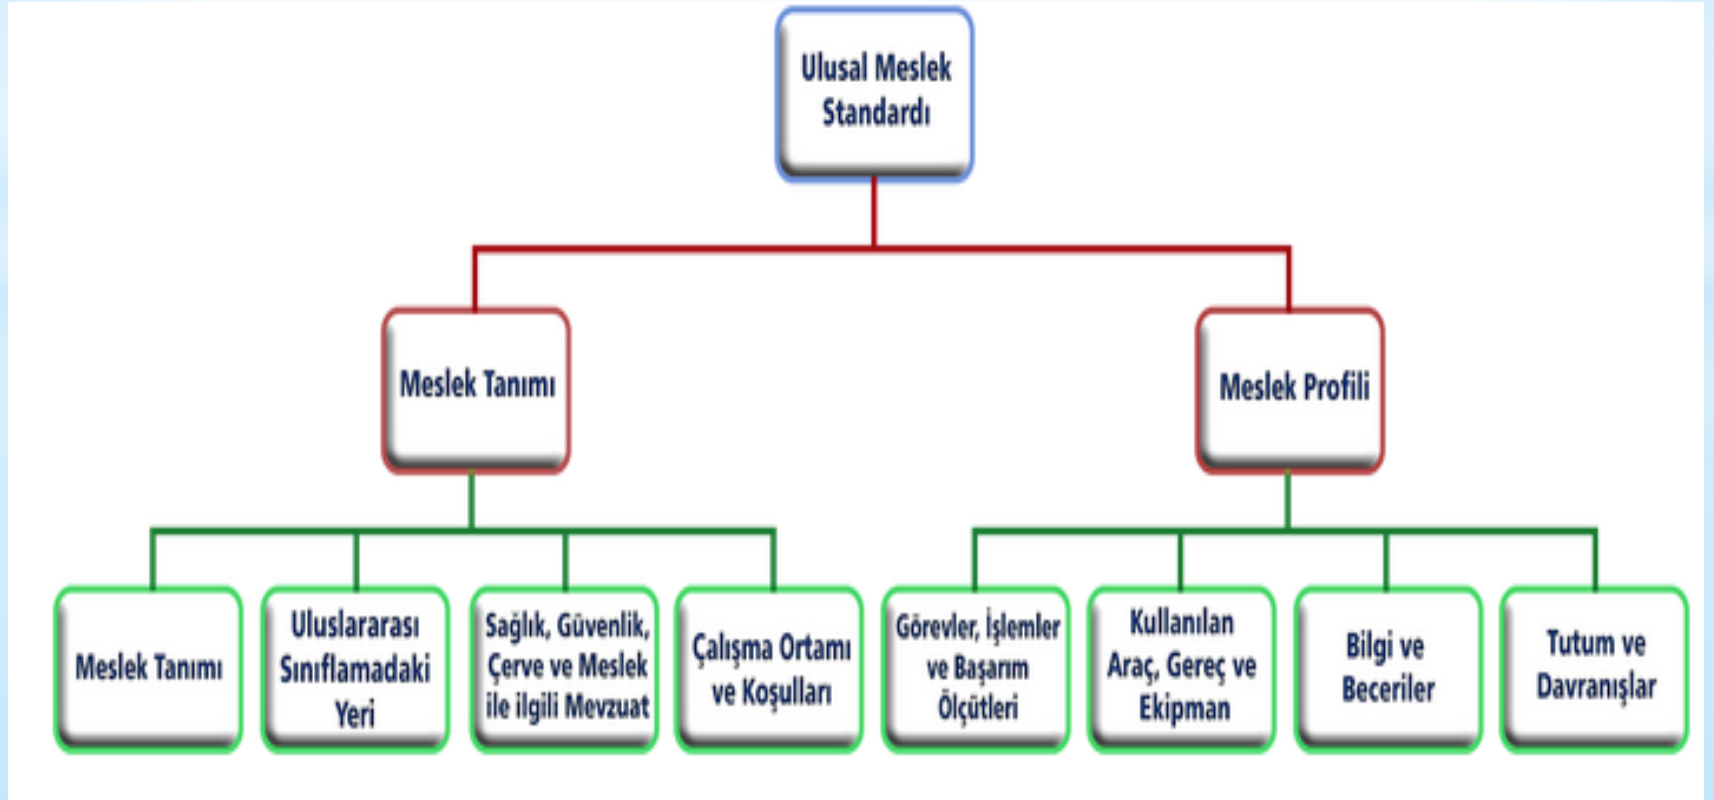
Ulusal Meslek Standardı

Meslek Tanımı

Meslek Profili

Meslek Tanımı

Uluslararası Sınıflamadaki Yeri

Sağlık, Güvenlik, Çerve ve Meslek ile ilgili Mevzuat

Çalışma Ortamı ve Koşulları

Görevler, İşlemler ve Başarım Ölçütleri

Kullanılan Araç, Gereç ve Ekipman

Bilgi ve Beceriler

Tutum ve Davranışlar